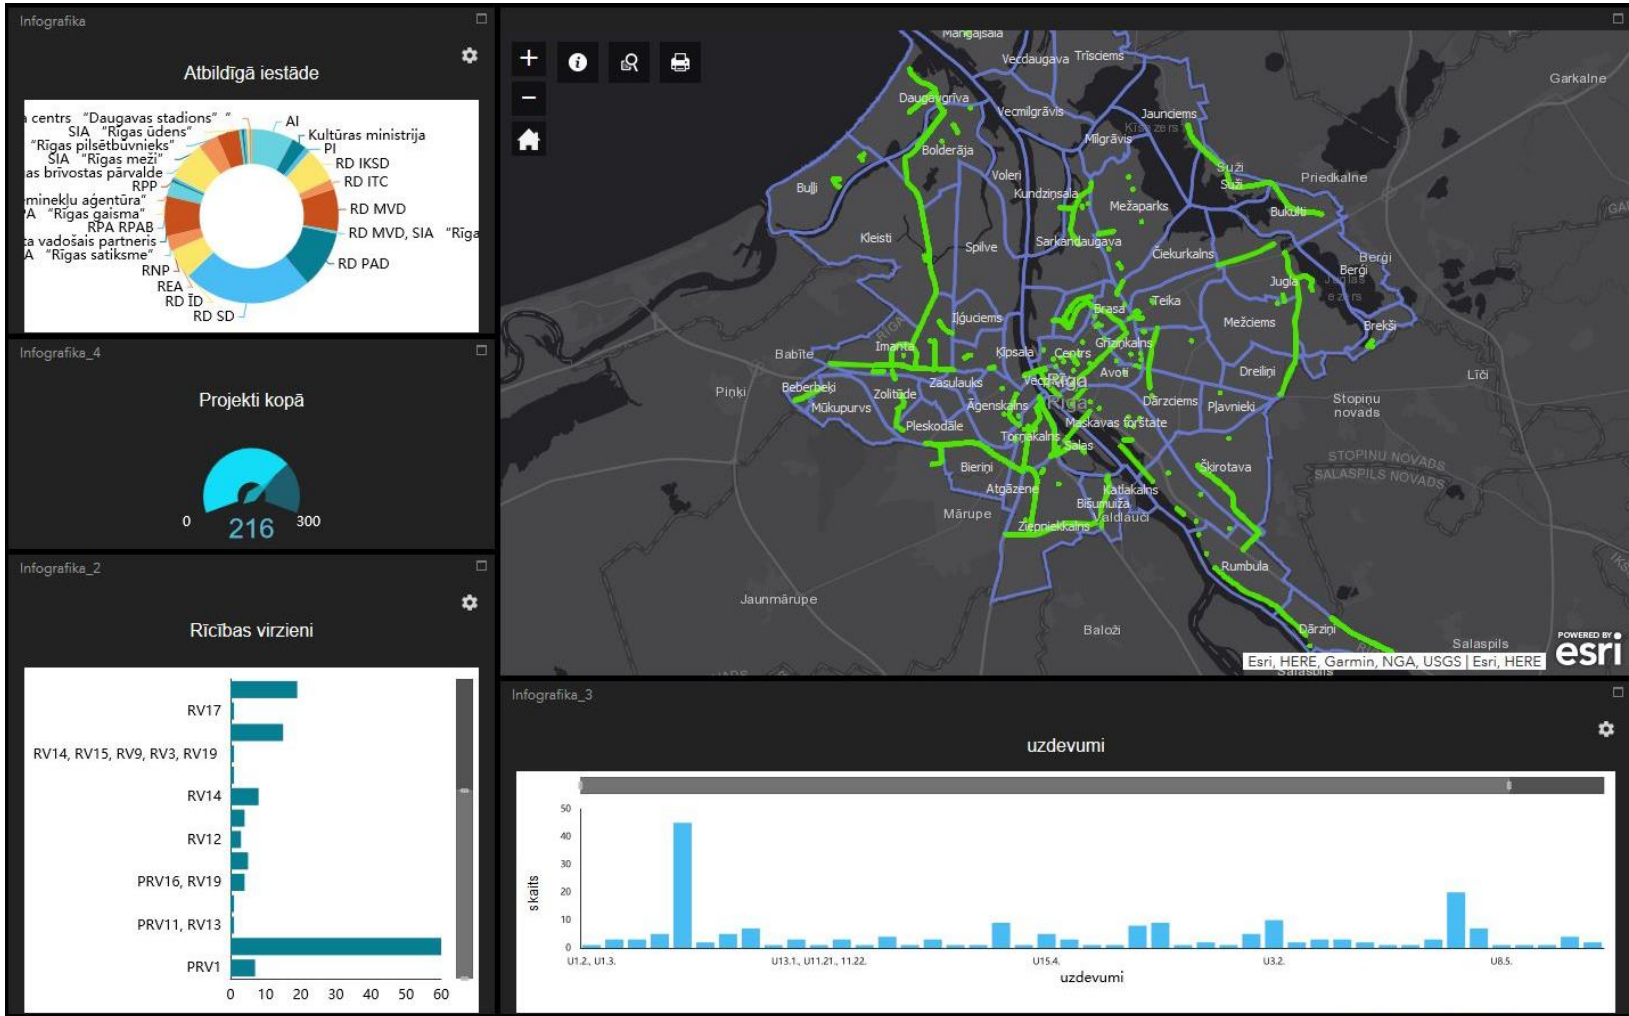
Infografika

Atbildīgā iestāde

centrs "Daugavas stadions" "
SIA "Rīgas ūdens"
"Rīgas pilsētbūvnieks"
SIA "Rīgas meži"
as brīvostas pārvalde
RPP
minekļu aģentūra"
A "Rīgas gaisma"
RPA RPAB
a vadošais partneris
A "Rīgas satiksme"
RNP
REA
RD ĪD
RD SD
AI
Kultūras ministrija
PI
RD IKSD
RD ITC
RD MVD
RD MVD, SIA "Rīga
RD PAD

Infografika_4

Projekti kopā

0
216
300

Infografika_2

Rīcības virzieni

RV17
RV14, RV15, RV9, RV3, RV19
RV14
RV12
PRV16, RV19
PRV11, RV13
PRV1
0 10 20 30 40 50 60

Mangaļsala
Vecdaugava
Trīsciems
Garkalne
Daugavgrīva
Vecmīlgrāvis
Jaunciems
Ķīšezers
Mīlgrāvis
Bolderāja
Suži
Suži
Priedkalne
Bulļi
Voleri
Kundziņsala
Mežaparks
Bukulti
Kleisti
Spilve
Sarkandaugava
Čiekurkalns
Berģi
Berģi
Jugla
Juglas ezers
Teika
Brasa
Iļģuciems
Mežciems
Brekši
Babīte
Imanta
Ķīpsala
Centrs
Grīziņkalns
Pinki
Beberbeķi
Zasulauks
Vecrīga
Avoti
Dreiliņi
Līči
Zolitūde
Rīga
Mūkupurvs
Āgenskalns
Dārzciems
Pļavnieki
Stopiņu novads
Pleskodāle
Maskavas forštate
Torņakalns
Salas
STOPIŅU NOVADS
SALASPILS NOVADS
Bieriņi
Šķirotava
Atgāzene
Katlakalns
Mārupe
Bišumuiža
Valdlauči
Ziepniekkalns
Rumbula
Jaunmārupe
Baloži
Dārziņi
Salaspils
Esri, HERE, Garmin, NGA, USGS | Esri, HERE
POWERED BY esri

Infografika_3

uzdevumi

50
40
30
20
10
0
skaits
U1.2., U1.3.
U13.1., U11.21., 11.22.
U15.4.
U3.2.
U8.5.
uzdevumi